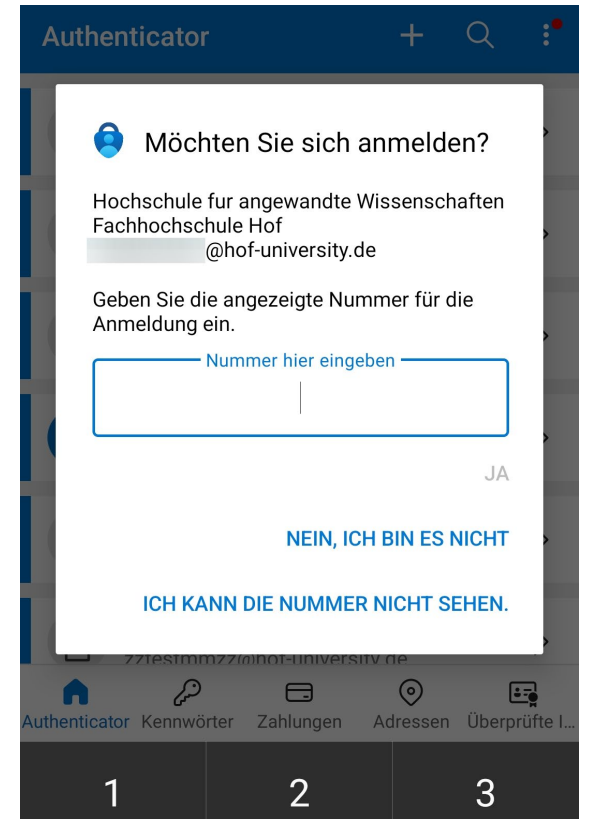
Authenticator

Möchten Sie sich anmelden?

Hochschule fur angewandte Wissenschaften Fachhochschule Hof
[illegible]@hof-university.de

Geben Sie die angezeigte Nummer für die Anmeldung ein.

Nummer hier eingeben

JA

NEIN, ICH BIN ES NICHT

ICH KANN DIE NUMMER NICHT SEHEN.

zztestmmzz@hof-university.de

Authenticator Kennwörter Zahlungen Adressen Überprüfte I...

1 2 3